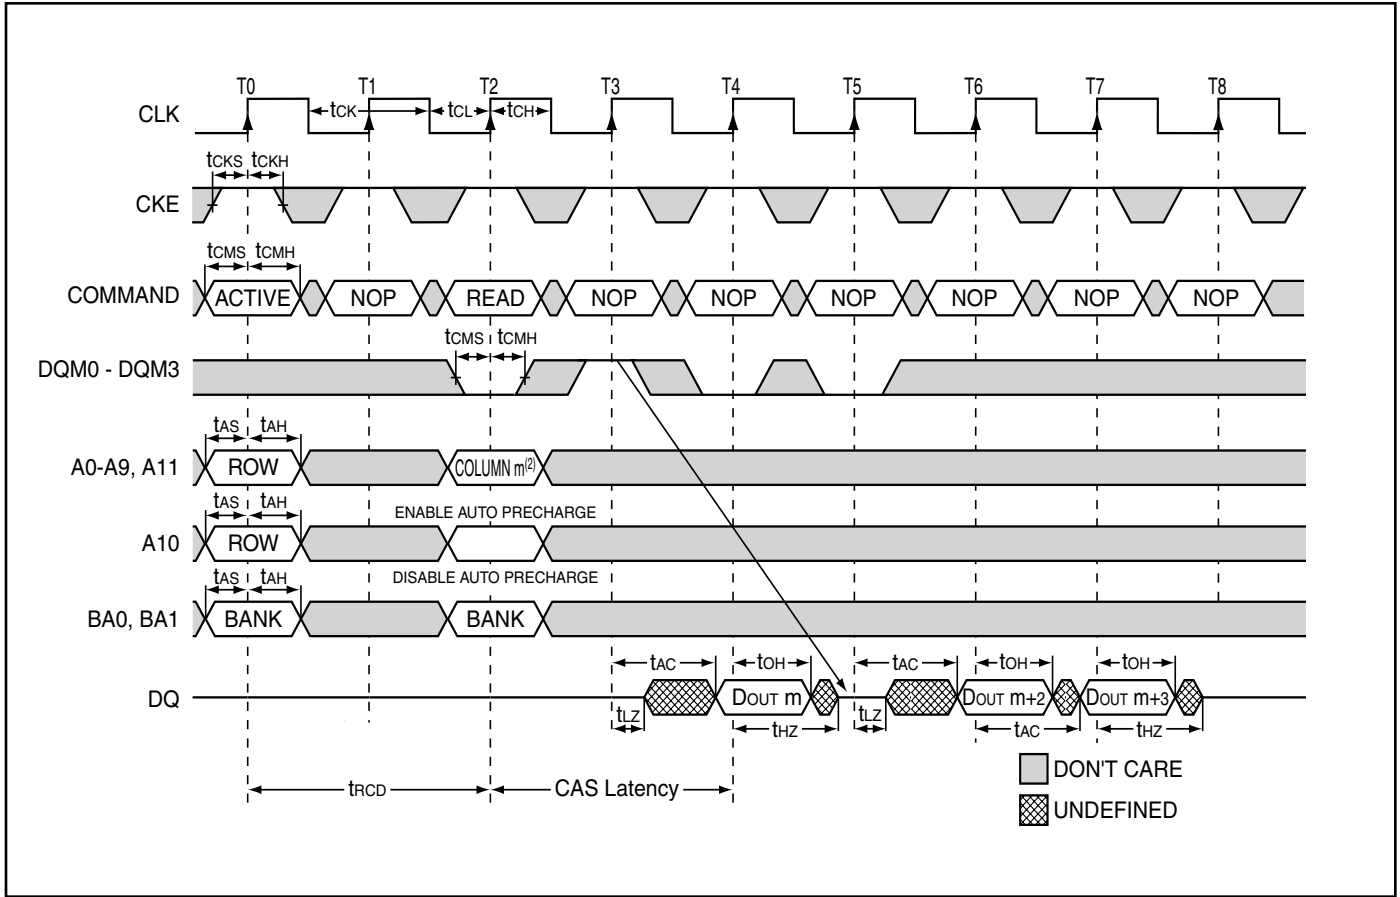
T0 T1 T2 T3 T4 T5 T6 T7 T8

CLK

$t_{CK}$ $t_{CL}$ $t_{CH}$

$t_{CKS}$ $t_{CKH}$

CKE

$t_{CMS}$ $t_{CMH}$

COMMAND ACTIVE NOP READ NOP NOP NOP NOP NOP NOP

$t_{CMS}$ $t_{CMH}$

DQM0 - DQM3

$t_{AS}$ $t_{AH}$

A0-A9, A11 ROW COLUMN m$^{(2)}$

$t_{AS}$ $t_{AH}$

ENABLE AUTO PRECHARGE

A10 ROW

$t_{AS}$ $t_{AH}$

DISABLE AUTO PRECHARGE

BA0, BA1 BANK BANK

$t_{AC}$ $t_{OH}$ $t_{AC}$ $t_{OH}$ $t_{OH}$

DQ $t_{LZ}$ DOUT m $t_{HZ}$ $t_{LZ}$ DOUT m+2 DOUT m+3 $t_{AC}$ $t_{HZ}$

DON'T CARE

UNDEFINED

$t_{RCD}$ CAS Latency